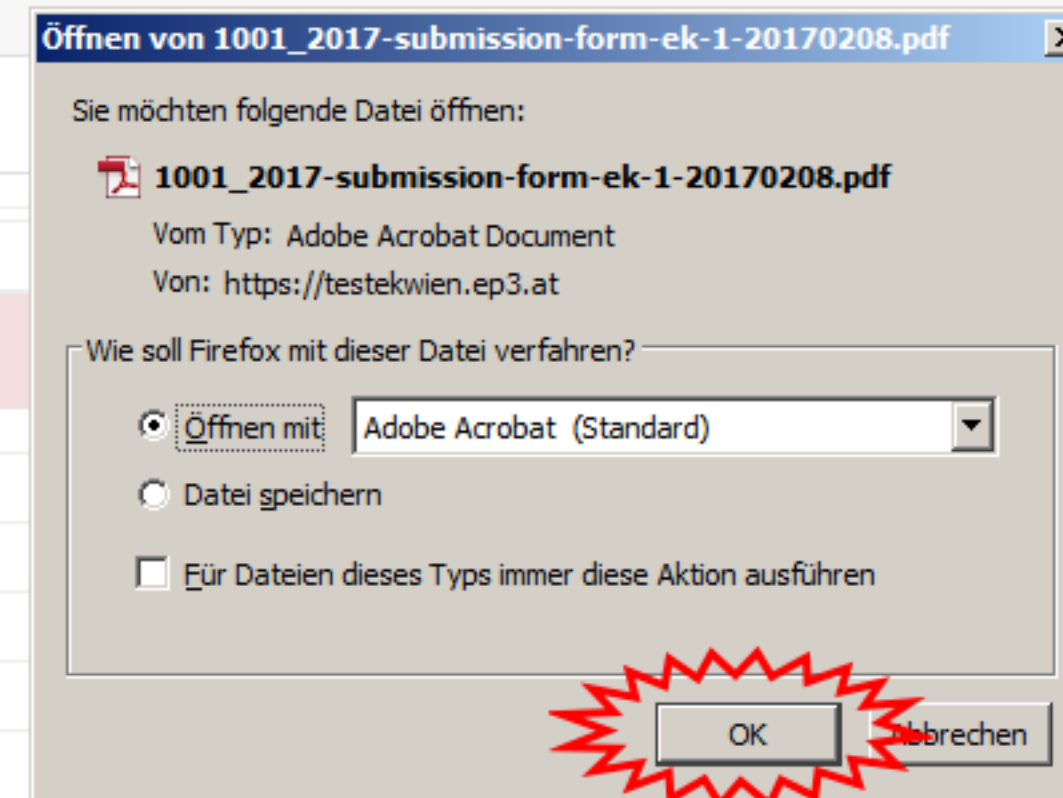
Öffnen von 1001_2017-submission-form-ek-1-20170208.pdf

Sie möchten folgende Datei öffnen:

1001_2017-submission-form-ek-1-20170208.pdf

Vom Typ: Adobe Acrobat Document

Von: https://testekwien.ep3.at

Wie soll Firefox mit dieser Datei verfahren?

Öffnen mit Adobe Acrobat (Standard)

Datei speichern

Für Dateien dieses Typs immer diese Aktion ausführen

OK

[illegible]bbrechen